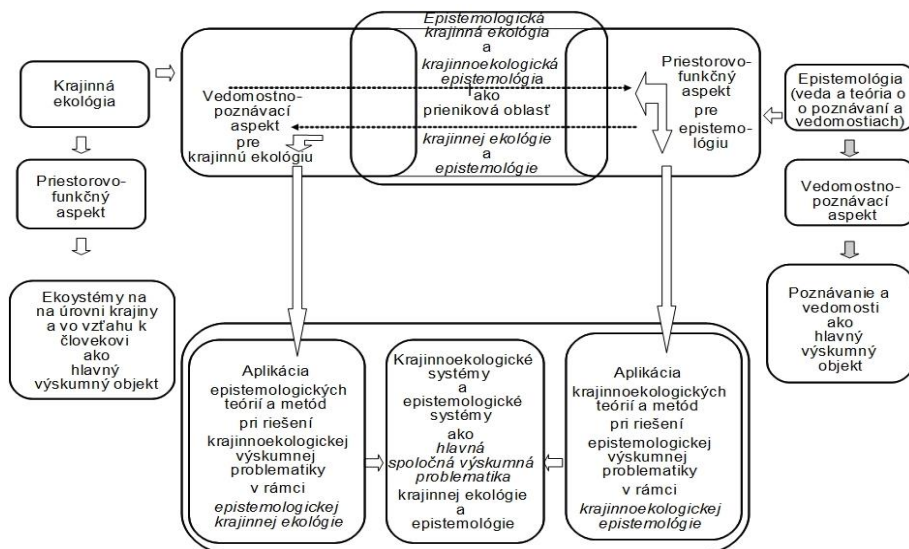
Krajinná ekológia

Priestorovo-funkčný aspekt

Ekoystémy na na úrovni krajiny a vo vzťahu k človekovi ako hlavný výskumný objekt

Vedomostno-poznávací aspekt pre krajinnú ekológiu

*Epistemologická krajinná ekológia* a *krajinnoekologická epistemológia* ako prieniková oblasť *krajinnej ekológie* a *epistemológie*

Priestorovo-funkčný aspekt pre epistemológiu

Epistemológia (veda a teória o o poznávaní a vedomostiach)

Vedomostno-poznávací aspekt

Poznávanie a vedomosti ako hlavný výskumný objekt

Aplikácia epistemologických teórií a metód pri riešení krajinnoekologickej výskumnej problematiky v rámci *epistemologickej krajinnej ekológie*

Krajinnoekologické systémy a epistemologické systémy ako *hlavná spoločná výskumná problematika* krajinnej ekológie a epistemológie

Aplikácia krajinnoekologických teórií a metód pri riešení epistemologickej výskumnej problematiky v rámci *krajinnoekologickej epistemológie*